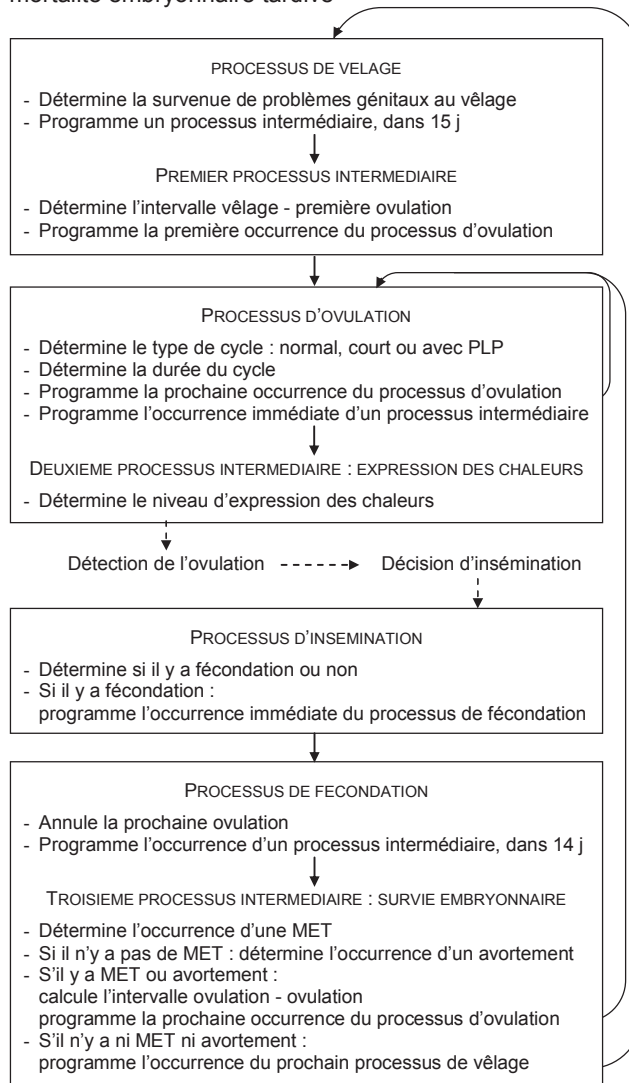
mortalité embryonnaire tardive

PROCESSUS DE VELAGE

- Détermine la survenue de problèmes génitaux au vêlage
- Programme un processus intermédiaire, dans 15 j

PREMIER PROCESSUS INTERMEDIAIRE

- Détermine l'intervalle vêlage - première ovulation
- Programme la première occurrence du processus d'ovulation

PROCESSUS D'OVULATION

- Détermine le type de cycle : normal, court ou avec PLP
- Détermine la durée du cycle
- Programme la prochaine occurrence du processus d'ovulation
- Programme l'occurrence immédiate d'un processus intermédiaire

DEUXIEME PROCESSUS INTERMEDIAIRE : EXPRESSION DES CHALEURS

- Détermine le niveau d'expression des chaleurs

Détection de l'ovulation Décision d'insémination

PROCESSUS D'INSEMINATION

- Détermine si il y a fécondation ou non
- Si il y a fécondation : programme l'occurrence immédiate du processus de fécondation

PROCESSUS DE FECONDATION

- Annule la prochaine ovulation
- Programme l'occurrence d'un processus intermédiaire, dans 14 j

TROISIEME PROCESSUS INTERMEDIAIRE : SURVIE EMBRYONNAIRE

- Détermine l'occurrence d'une MET
- Si il n'y a pas de MET : détermine l'occurrence d'un avortement
- S'il y a MET ou avortement : calcule l'intervalle ovulation - ovulation programme la prochaine occurrence du processus d'ovulation
- S'il n'y a ni MET ni avortement : programme l'occurrence du prochain processus de vêlage